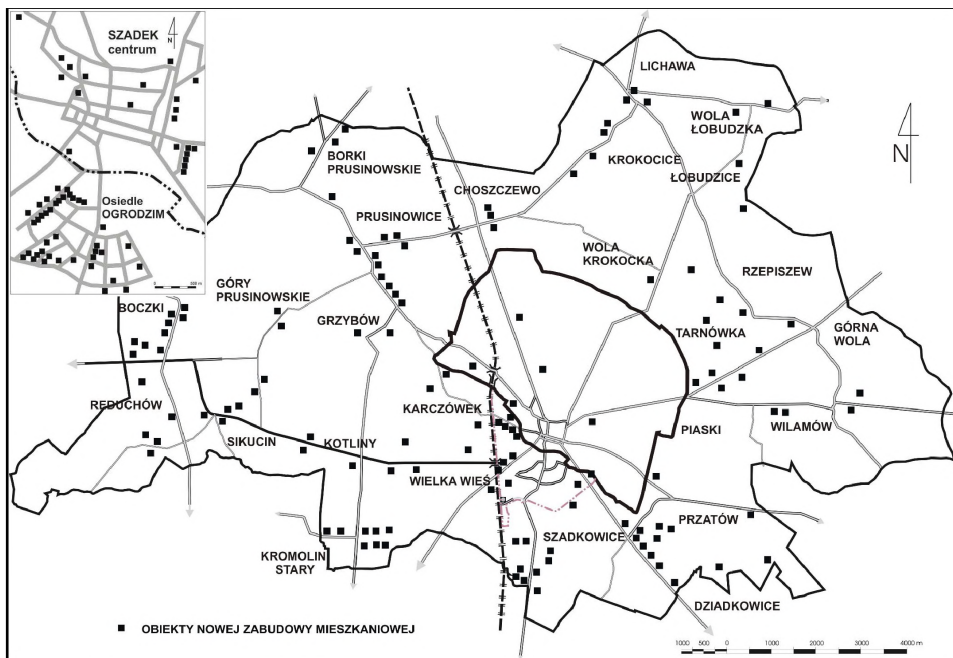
SZADEK centrum

N

Osiedle OGRODZIM

500 m

LICHAWA

WOLA ŁOBUDZKA

N

KROKOCICE

ŁOBUDZICE

BORKI PRUSINOWSKIE

CHOSZCZEWO

PRUSINOWICE

WOLA KROKOCKA

RZEPISZEW

GÓRY PRUSINOWSKIE

BOCZKI

GRZYBÓW

TARNÓWKA

GÓRNA WOLA

REDUCHÓW

KARCZÓWEK

PIASKI

WILAMÓW

SIKUCIN

KOTLINY

WIELKA WIEŚ

PRZATÓW

SZADKOWICE

KROMOLIN STARY

DZIADKOWICE

■ OBIEKTY NOWEJ ZABUDOWY MIESZKANIOWEJ

1000 500 0 1000 2000 3000 4000 m